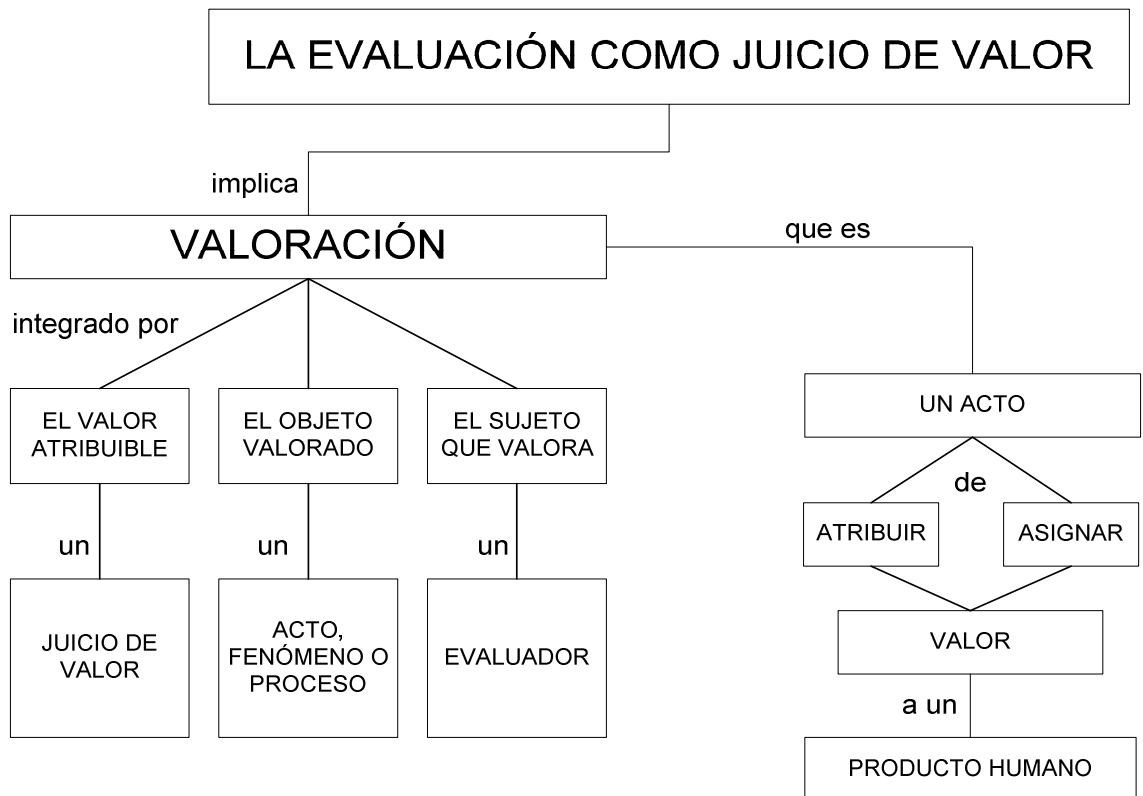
LA EVALUACIÓN COMO JUICIO DE VALOR

implica

VALORACIÓN

que es

integrado por

EL VALOR ATRIBUIBLE

EL OBJETO VALORADO

EL SUJETO QUE VALORA

un

JUICIO DE VALOR

un

ACTO, FENÓMENO O PROCESO

un

EVALUADOR

UN ACTO

de

ATRIBUIR

ASIGNAR

VALOR

a un

PRODUCTO HUMANO